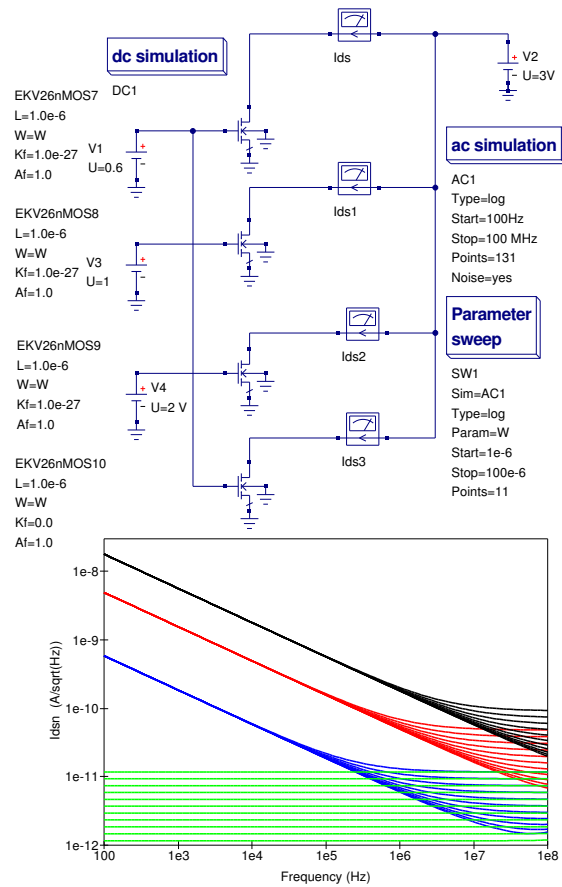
dc simulation

DC1

EKV26nMOS7
L=1.0e-6
W=W
Kf=1.0e-27
Af=1.0

V1
U=0.6

Ids

V2
U=3V

ac simulation

AC1
Type=log
Start=100Hz
Stop=100 MHz
Points=131
Noise=yes

EKV26nMOS8
L=1.0e-6
W=W
Kf=1.0e-27
Af=1.0

V3
U=1

Ids1

Parameter sweep

SW1
Sim=AC1
Type=log
Param=W
Start=1e-6
Stop=100e-6
Points=11

EKV26nMOS9
L=1.0e-6
W=W
Kf=1.0e-27
Af=1.0

V4
U=2 V

Ids2

Ids3

EKV26nMOS10
L=1.0e-6
W=W
Kf=0.0
Af=1.0

1e-8
1e-9
1e-10
1e-11
1e-12

Idsn (A/sqrt(Hz))

100
1e3
1e4
1e5
1e6
1e7
1e8

Frequency (Hz)